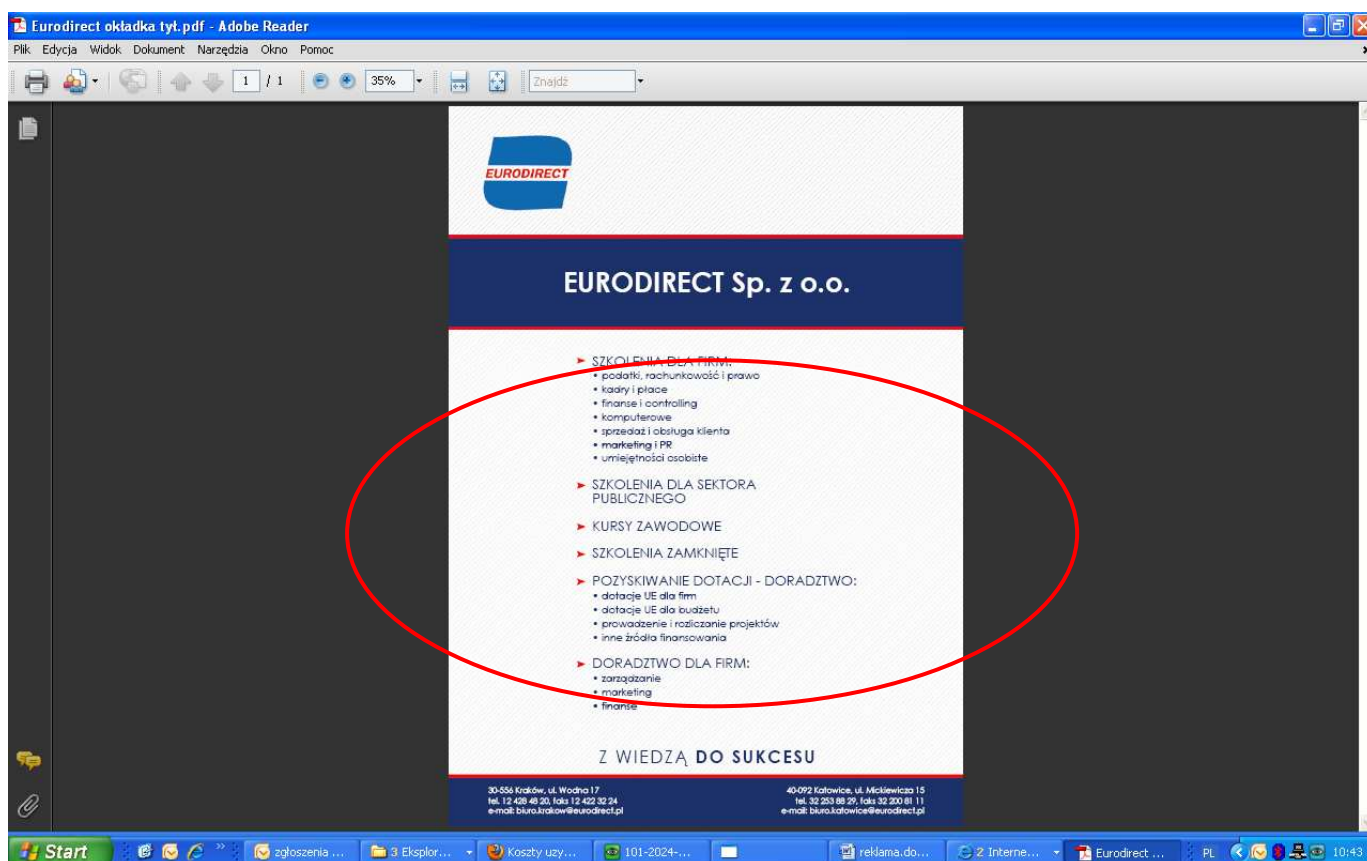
Eurodirect okładka tył.pdf - Adobe Reader

Plik Edycja Widok Dokument Narzędzia Okno Pomoc

1 / 1 35% Znajdź

EURODIRECT

EURODIRECT Sp. z o.o.

SZKOLENIA DLA FIRM:
• podatki, rachunkowość i prawo
• kadry i płace
• finanse i controlling
• komputerowe
• sprzedaż i obsługa klienta
• marketing i PR
• umiejętności osobiste

SZKOLENIA DLA SEKTORA PUBLICZNEGO

KURSY ZAWODOWE

SZKOLENIA ZAMKNIĘTE

POZYSKIWANIE DOTACJI - DORADZTWO:
• dotacje UE dla firm
• dotacje UE dla budżetu
• prowadzenie i rozliczanie projektów
• inne źródła finansowania

DORADZTWO DLA FIRM:
• zarządzanie
• marketing
• finanse

Z WIEDZĄ DO SUKCESU

30-556 Kraków, ul. Wodna 17
tel. 12 428 48 20, faks 12 422 32 24
e-mail: biuro.krakow@eurodirect.pl

40-092 Katowice, ul. Mickiewicza 15
tel. 32 253 88 29, faks 32 200 81 11
e-mail: biuro.katowice@eurodirect.pl

Start | zgłoszenia ... | 3 Eksplor... | Koszty uzy... | 101-2024-... | reklama.do... | 2 Interne... | Eurodirect ... | PL | 10:43